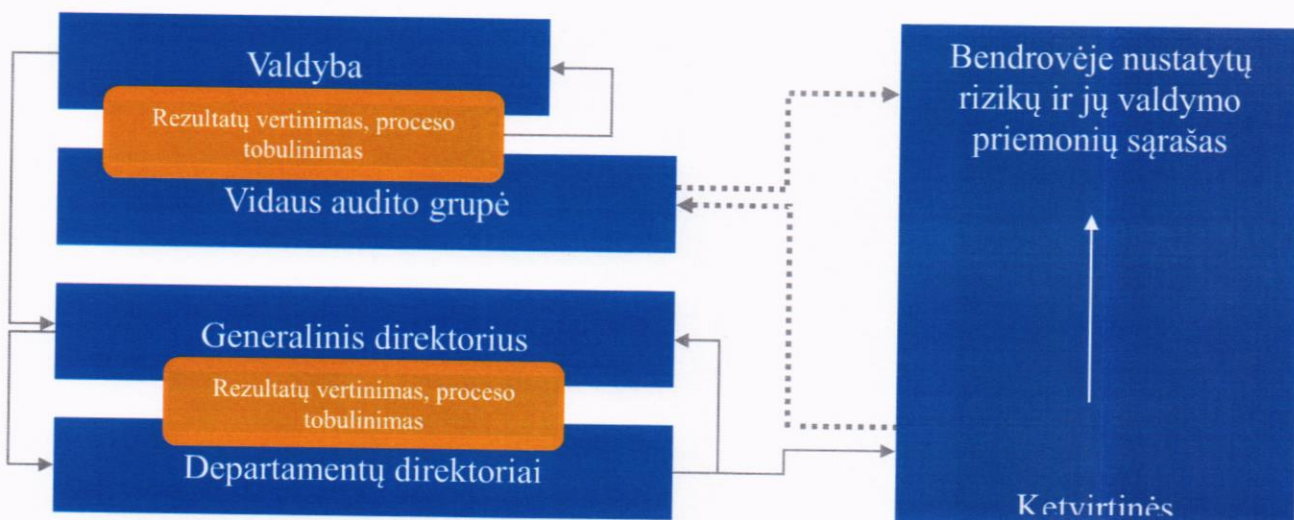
Valdyba

Rezultatų vertinimas, proceso tobulinimas

Vidaus audito grupė

Generalinis direktorius

Rezultatų vertinimas, proceso tobulinimas

Departamentų direktoriai

Bendrovėje nustatytų rizikų ir jų valdymo priemonių sąrašas

Ketvirtinės